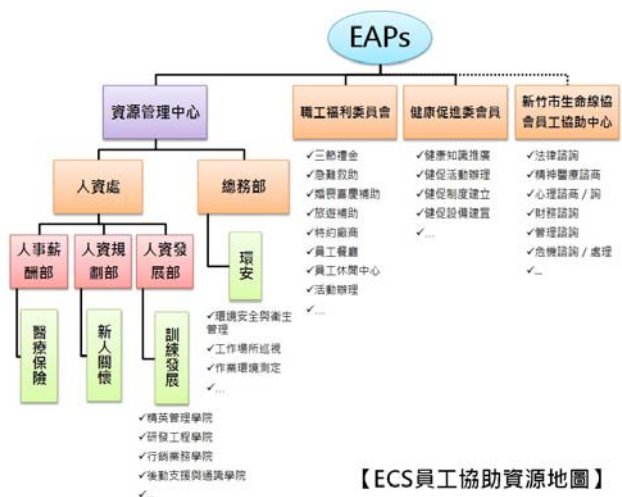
EAPs

資源管理中心

職工福利委員會

健康促進委員會

新竹市生命線協會員工協助中心

人資處

總務部

人事薪酬部

人資規劃部

人資發展部

環安

醫療保險

新人關懷

訓練發展

✓三節禮金
✓急難救助
✓婚喪喜慶補助
✓旅遊補助
✓特約廠商
✓員工餐廳
✓員工休閒中心
✓活動辦理
✓...

✓健康知識推廣
✓健促活動辦理
✓健促制度建立
✓健促設備建置
✓...

✓法律諮詢
✓精神醫療諮商
✓心理諮商 / 詢
✓財務諮詢
✓管理諮詢
✓危機諮詢 / 處理
✓...

✓環境安全與衛生管理
✓工作場所巡視
✓作業環境測定
✓...

✓精英管理學院
✓研發工程學院
✓行銷業務學院
✓後勤支援與通識學院
✓

【ECS員工協助資源地圖】